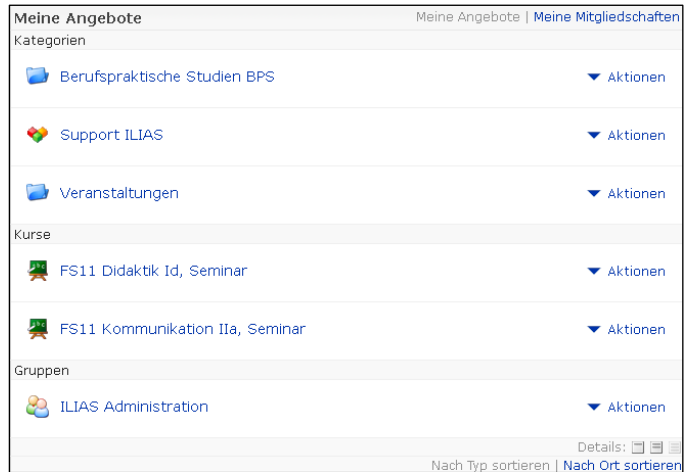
Meine Angebote

Meine Angebote | Meine Mitgliedschaften

Kategorien

Berufspraktische Studien BPS

Aktionen

Support ILIAS

Aktionen

Veranstaltungen

Aktionen

Kurse

FS11 Didaktik Id, Seminar

Aktionen

FS11 Kommunikation IIa, Seminar

Aktionen

Gruppen

ILIAS Administration

Aktionen

Details:

Nach Typ sortieren | Nach Ort sortieren